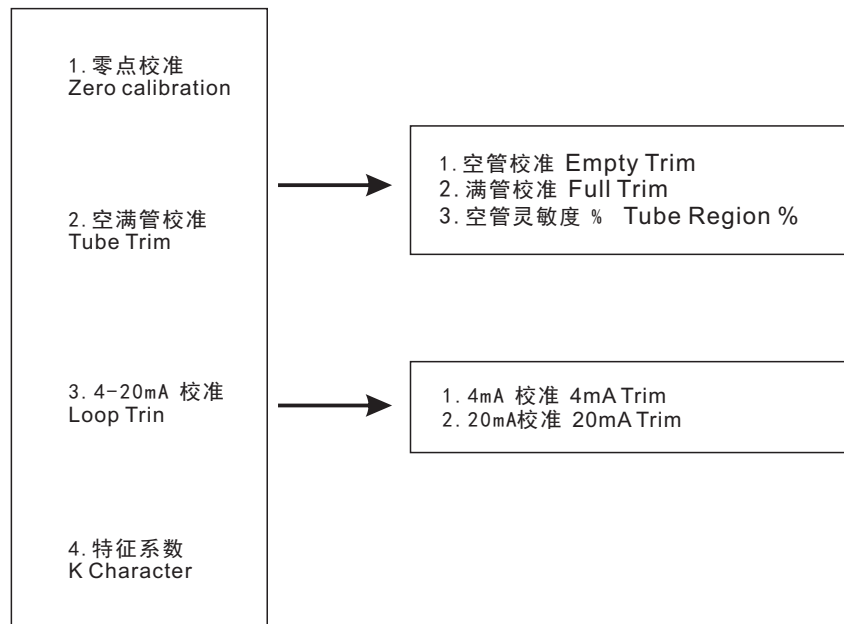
1. 零点校准
Zero calibration

2. 空满管校准
Tube Trim

3. 4-20mA 校准
Loop Trin

4. 特征系数
K Character

1. 空管校准 Empty Trim
2. 满管校准 Full Trim
3. 空管灵敏度 % Tube Region %

1. 4mA 校准 4mA Trim
2. 20mA校准 20mA Trim